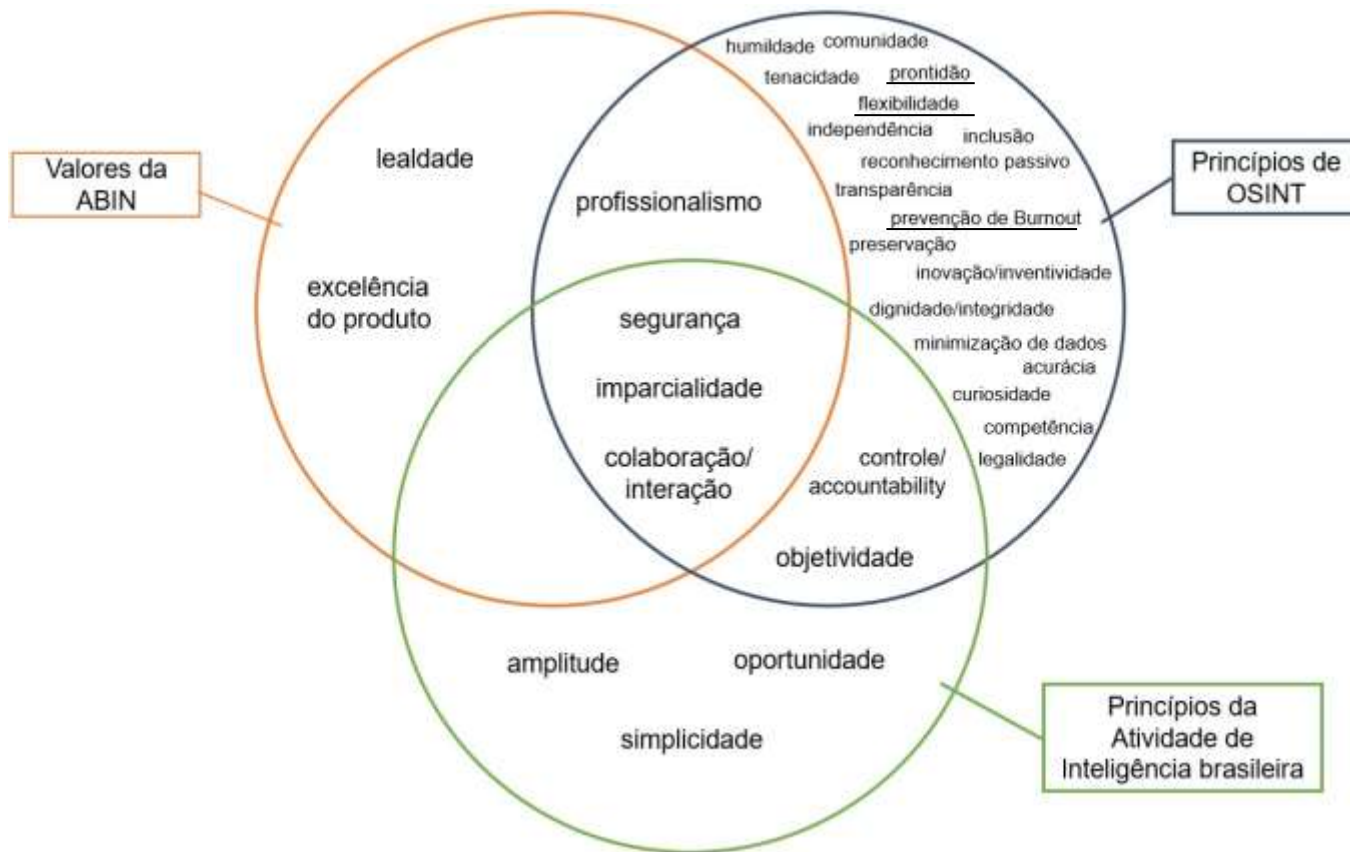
Valores da ABIN

lealdade

excelência do produto

humildade comunidade
tenacidade prontidão
flexibilidade
independência inclusão
reconhecimento passivo
transparência
prevenção de Burnout
preservação
inovação/inventividade
dignidade/integridade
minimização de dados
acurácia
curiosidade
competência
legalidade

Princípios de OSINT

profissionalismo

segurança

imparcialidade

colaboração/ interação

controle/ accountability

objetividade

amplitude

oportunidade

simplicidade

Princípios da Atividade de Inteligência brasileira